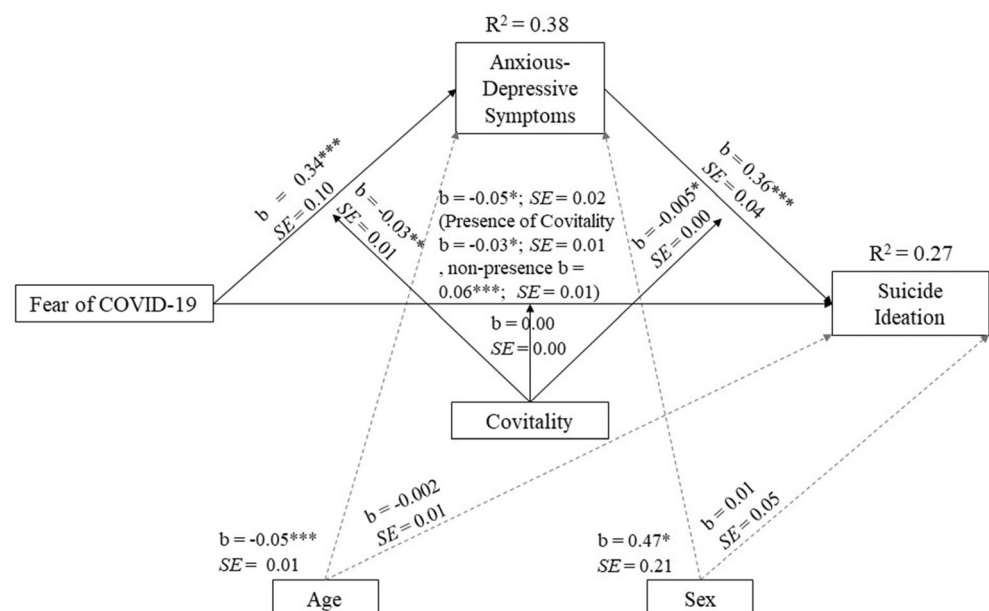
$R^2 = 0.38$

Anxious-Depressive Symptoms

b = 0.34***
*SE* = 0.10

b = -0.03**
*SE* = 0.01

b = -0.05*; *SE* = 0.02 (Presence of Covitality b = -0.03*; *SE* = 0.01 , non-presence b = 0.06***; *SE* = 0.01)

b = -0.005*
*SE* = 0.00

b = 0.36***
*SE* = 0.04

$R^2 = 0.27$

Fear of COVID-19

b = 0.00
*SE* = 0.00

Suicide Ideation

Covitality

b = -0.002
*SE* = 0.01

b = -0.05***
*SE* = 0.01

b = 0.47*
*SE* = 0.21

b = 0.01
*SE* = 0.05

Age

Sex